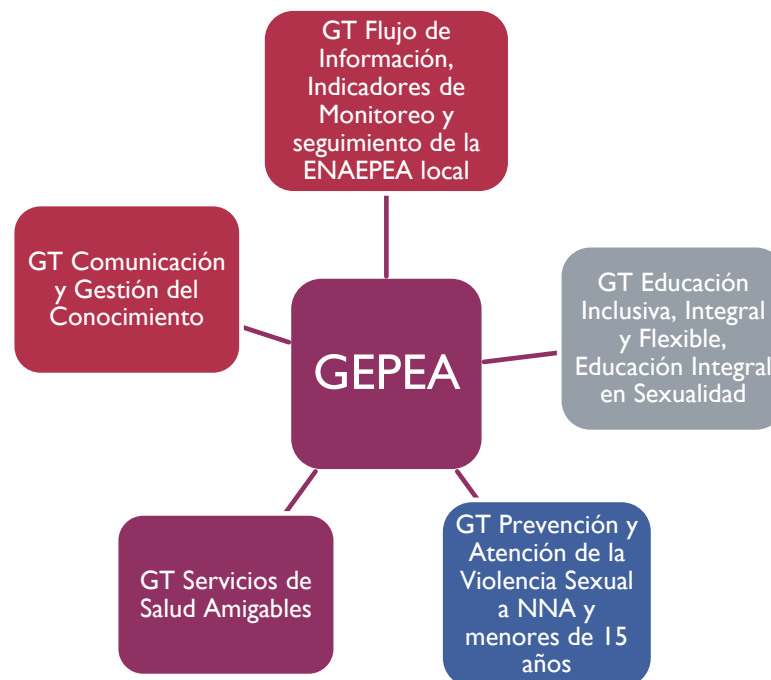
GT Flujo de Información, Indicadores de Monitoreo y seguimiento de la ENAEPEA local

GT Comunicación y Gestión del Conocimiento

GEPEA

GT Educación Inclusiva, Integral y Flexible, Educación Integral en Sexualidad

GT Servicios de Salud Amigables

GT Prevención y Atención de la Violencia Sexual a NNA y menores de 15 años